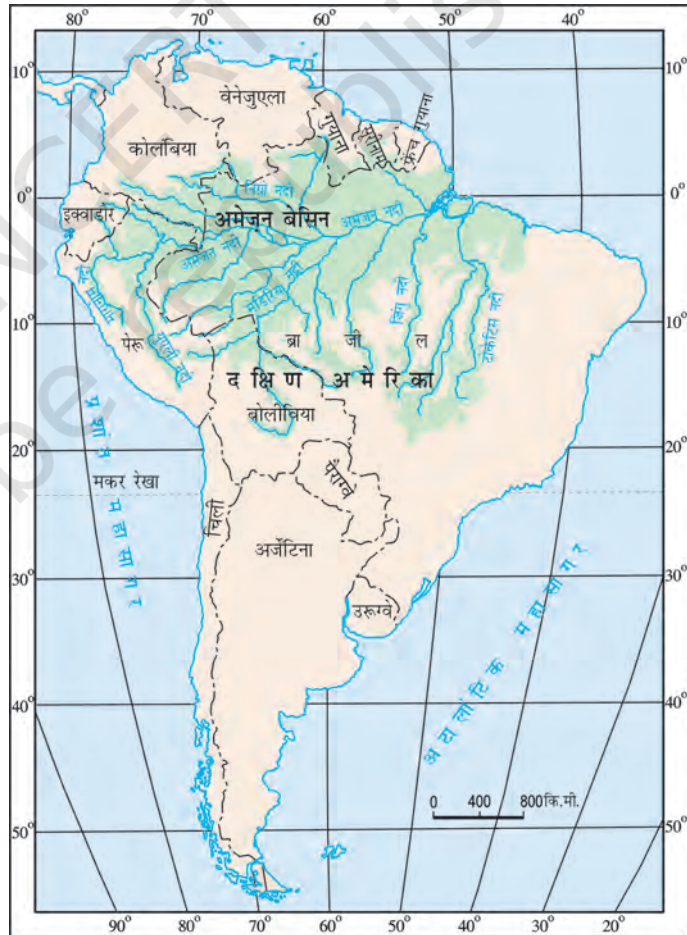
80° 70° 60° 50° 40°

10° 10°

वेनेजुएला

गयाना

सूरीनाम

फ्रेंच गयाना

कोलंबिया

नीग्रो नदी

0° 0°

इक्वाडोर

अमेज़न बेसिन

अमेज़न नदी

अमेज़न नदी

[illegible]

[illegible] नदी

जिंगू नदी

टोकेंटिस नदी

10° 10°

पेरू

ब्रा जी ल

द क्षि ण अ मे रि का

बोलीविया

प्र शां त म हा सा ग र

20° 20°

मकर रेखा

पैराग्वे

चिली

अर्जेंटीना

30° 30°

उरुग्वे

अ टला ंटि क म हा सा ग र

40° 40°

0 400 800कि.मी.

50° 50°

90° 80° 70° 60° 50° 40° 30° 20°